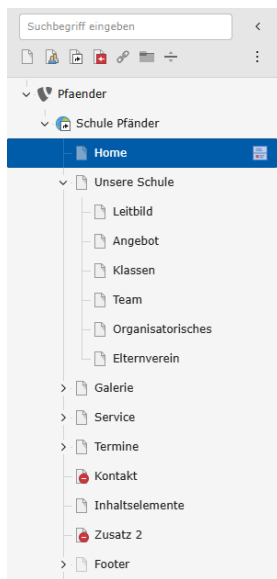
Suchbegriff eingeben

<

Pfaender

Schule Pfänder

Home

Unsere Schule

Leitbild

Angebot

Klassen

Team

Organisatorisches

Elternverein

Galerie

Service

Termine

Kontakt

Inhaltselemente

Zusatz 2

Footer